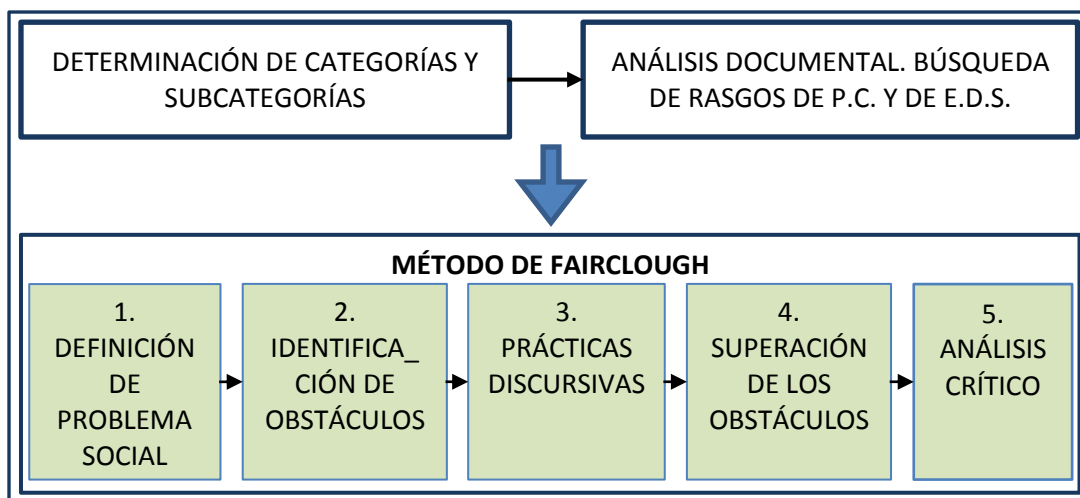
DETERMINACIÓN DE CATEGORÍAS Y SUBCATEGORÍAS

ANÁLISIS DOCUMENTAL. BÚSQUEDA DE RASGOS DE P.C. Y DE E.D.S.

MÉTODO DE FAIRCLOUGH

1. DEFINICIÓN DE PROBLEMA SOCIAL

2. IDENTIFICA_ CIÓN DE OBSTÁCULOS

3. PRÁCTICAS DISCURSIVAS

4. SUPERACIÓN DE LOS OBSTÁCULOS

5. ANÁLISIS CRÍTICO